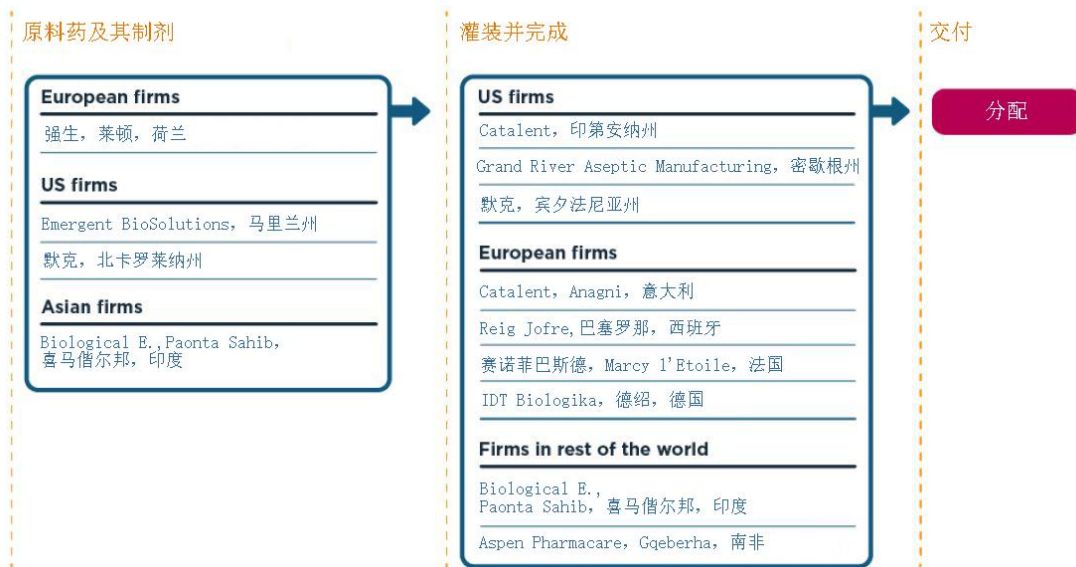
原料药及其制剂

European firms

强生，莱顿，荷兰

US firms

Emergent BioSolutions，马里兰州

默克，北卡罗莱纳州

Asian firms

Biological E.,Paonta Sahib，喜马偕尔邦，印度

灌装并完成

US firms

Catalent，印第安纳州

Grand River Aseptic Manufacturing，密歇根州

默克，宾夕法尼亚州

European firms

Catalent，Anagni，意大利

Reig Jofre,巴塞罗那，西班牙

赛诺菲巴斯德，Marcy l'Etoile，法国

IDT Biologika，德绍，德国

Firms in rest of the world

Biological E.，Paonta Sahib，喜马偕尔邦，印度

Aspen Pharmacare，Gqeberha，南非

交付

分配